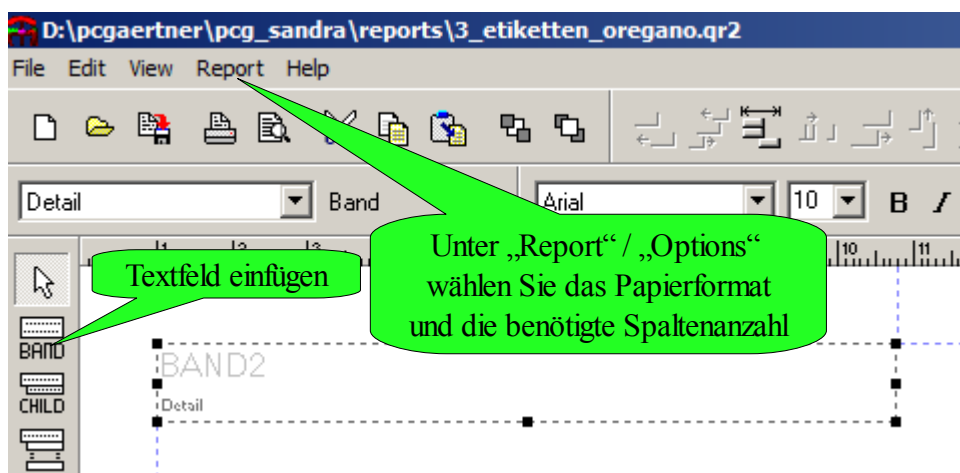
D:\pcgaertner\pcg_sandra\reports\3_etiketten_oregano.qr2

File Edit View Report Help

Detail Band Arial 10 B I

1 2 3 10 11

Textfeld einfügen

Unter „Report“ / „Options“ wählen Sie das Papierformat und die benötigte Spaltenanzahl

BAND

CHILD

BAND2

Detail